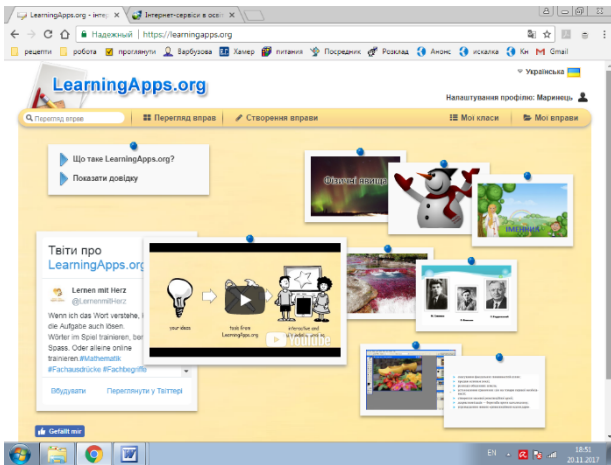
LearningApps.org - інтер × Інтернет-сервіси в осв ×

Надежный | https://learningapps.org

рецепти | робота | проглянути | Barbuzova | Хамер | питання | Посередник | Розклад | Анонс | искалка | Кн | Gmail

LearningApps.org

Українська

Налаштування профілю: Маринець

Перегляд вправ

Перегляд вправ | Створення вправи | Мої класи | Мої вправи

Що таке LearningApps.org?

Показати довідку

Твіти про LearningApps.org

Lernen mit Herz @LernenmitHerz

Wenn ich das Wort verstehe, die Aufgabe auch lösen. Wörter im Spiel trainieren, Spass. Oder alleine online trainieren.#Mathematik #Fachausdrücke #Fachbegriffe

Вбудувати | Переглянути у Твіттері

your ideas | tools from LearningApps.org | interactive and multimedia

YouTube

Фізичні явища

Імення

Gefällt mir

EN 18:51 20.11.2017